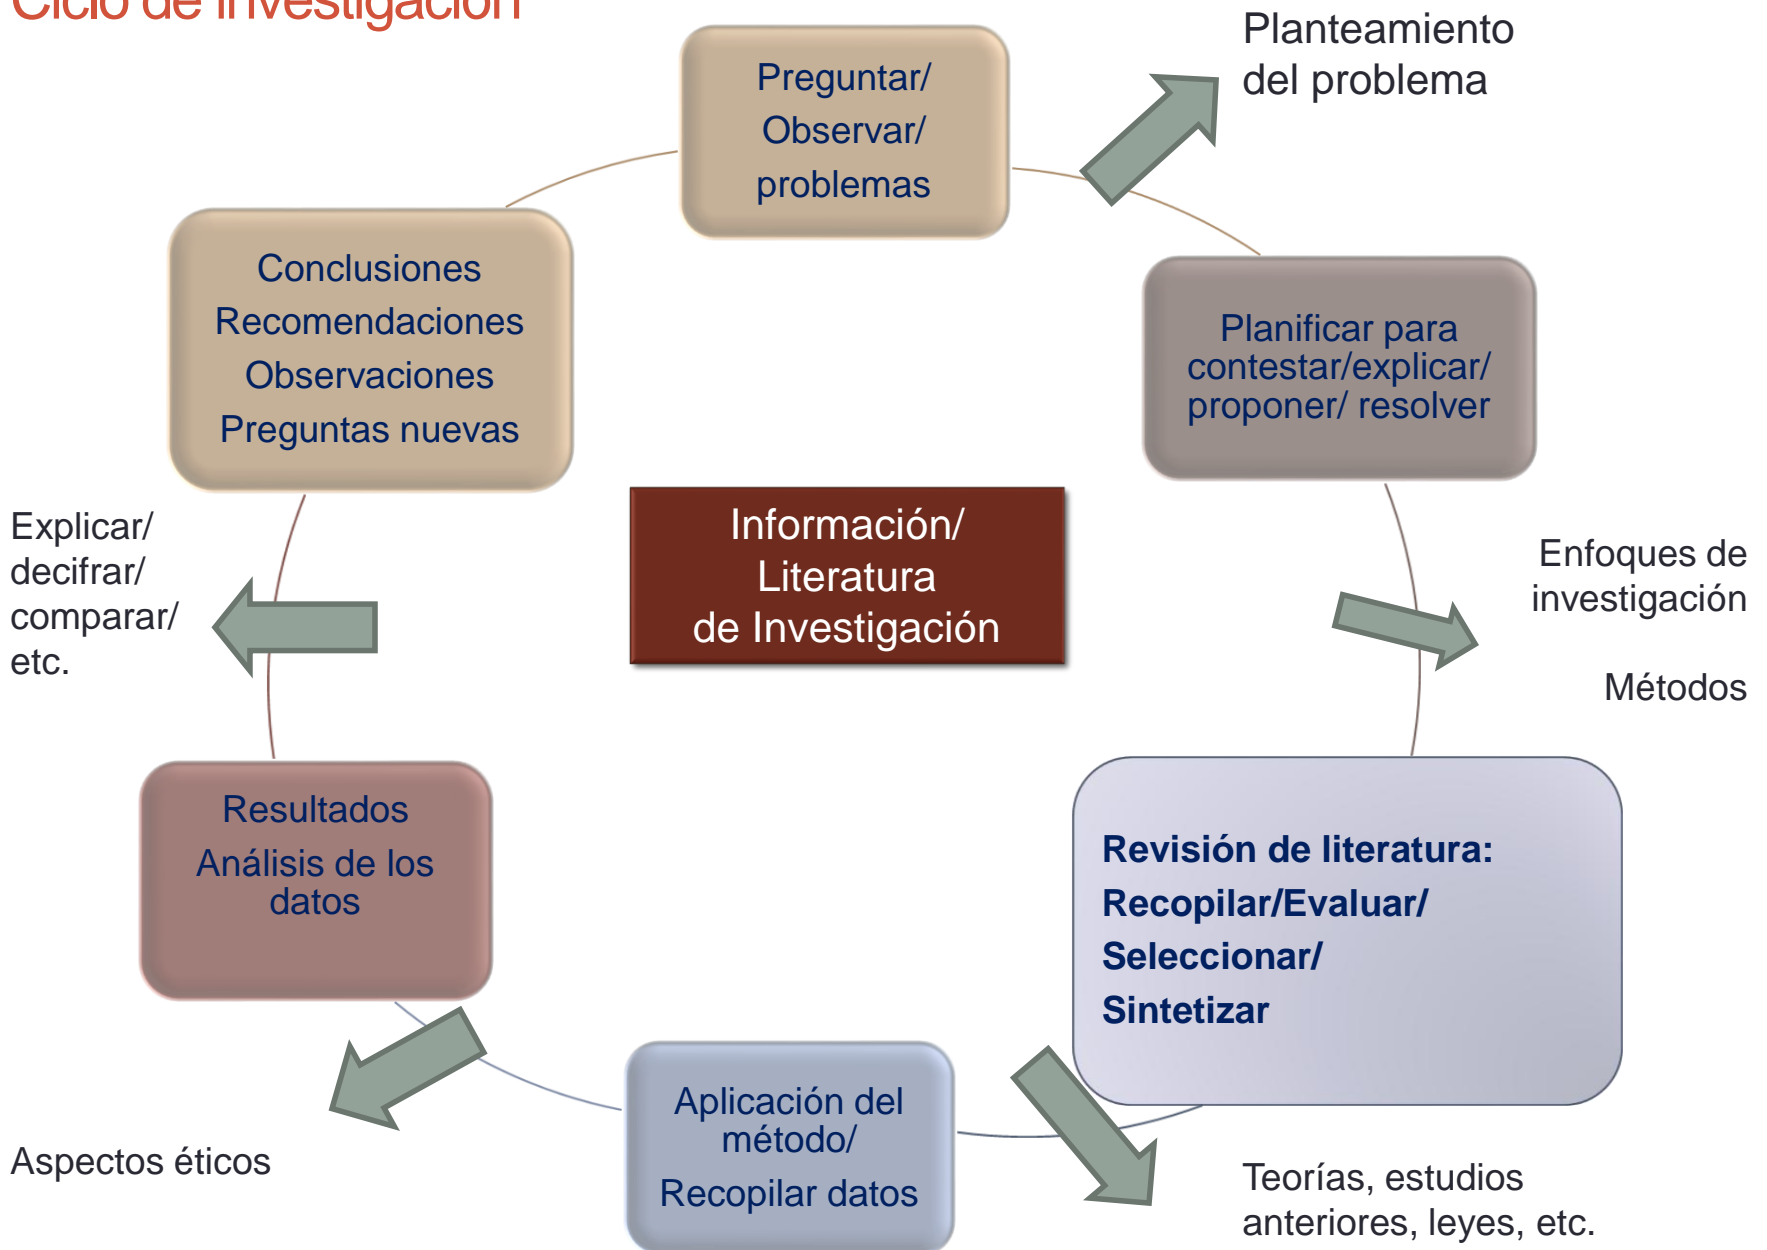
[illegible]

Preguntar/ Observar/ problemas

Planteamiento del problema

Conclusiones Recomendaciones Observaciones Preguntas nuevas

Planificar para contestar/explicar/ proponer/ resolver

Explicar/ decifrar/ comparar/ etc.

Información/ Literatura de Investigación

Enfoques de investigación

Métodos

Resultados Análisis de los datos

Revisión de literatura: Recopilar/Evaluar/ Seleccionar/ Sintetizar

Aspectos éticos

Aplicación del método/ Recopilar datos

Teorías, estudios anteriores, leyes, etc.